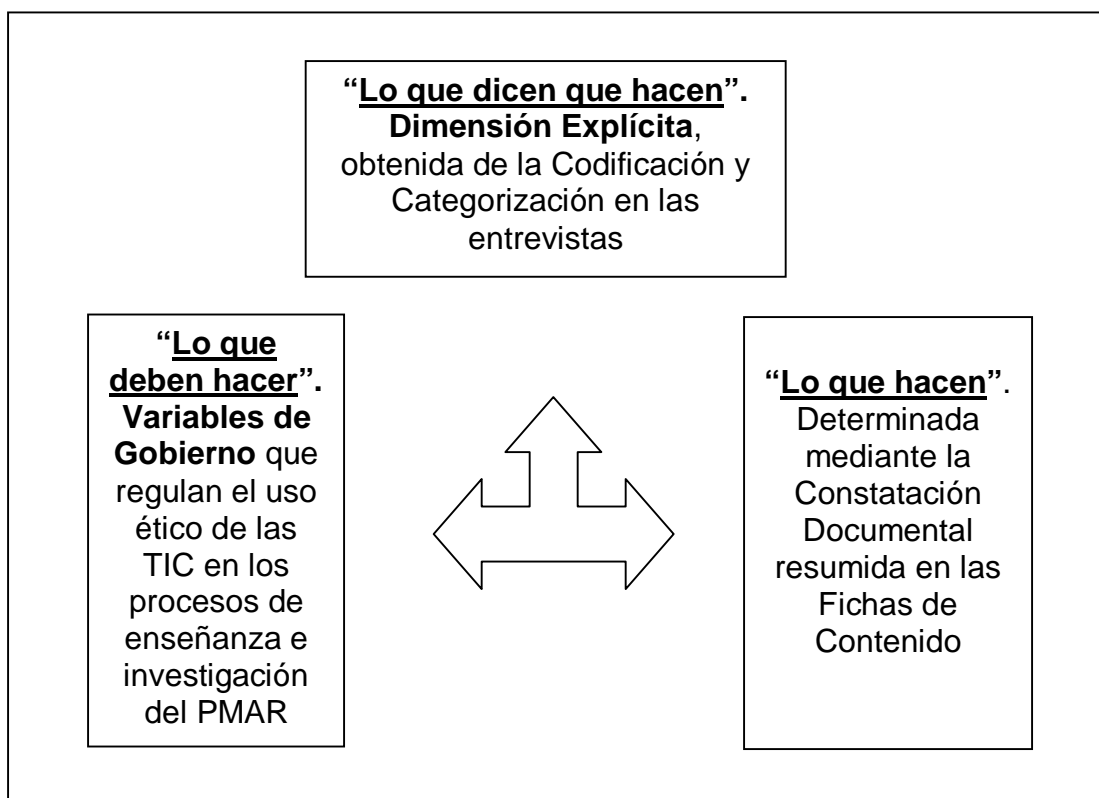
"Lo que dicen que hacen". Dimensión Explícita, obtenida de la Codificación y Categorización en las entrevistas

"Lo que deben hacer". Variables de Gobierno que regulan el uso ético de las TIC en los procesos de enseñanza e investigación del PMAR

"Lo que hacen". Determinada mediante la Constatación Documental resumida en las Fichas de Contenido